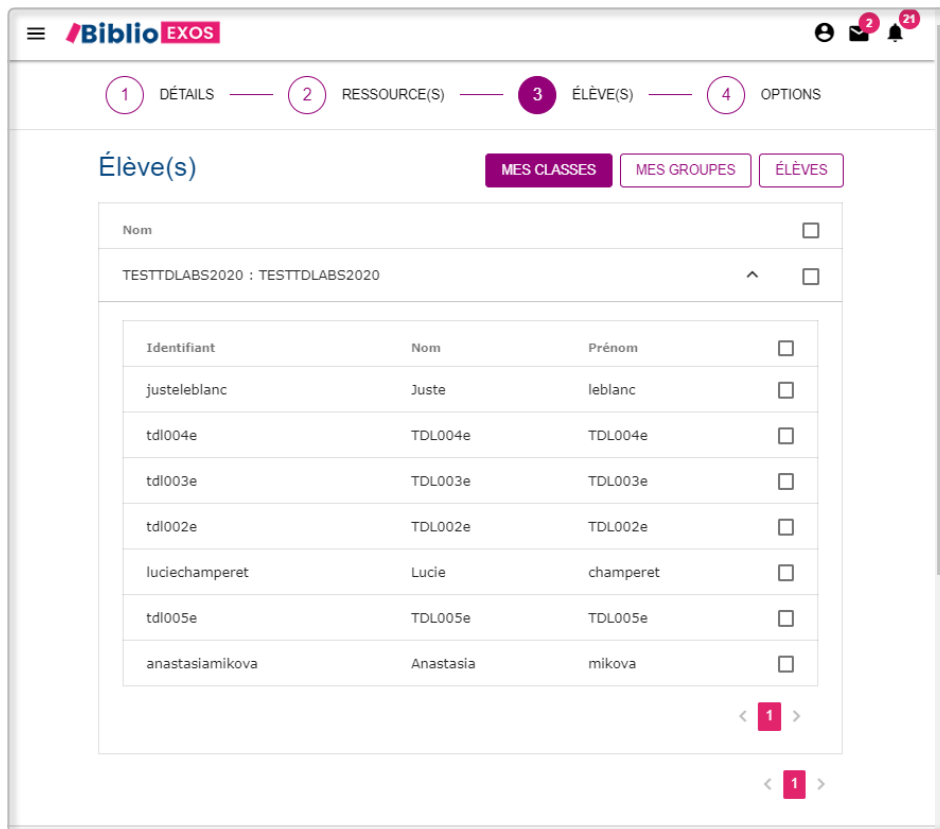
Biblio EXOS

2 21

1 DÉTAILS 2 RESSOURCE(S) 3 ÉLÈVE(S) 4 OPTIONS

Élève(s)

MES CLASSES MES GROUPES ÉLÈVES

Nom

TESTTDLABS2020 : TESTTDLABS2020

| Identifiant | Nom | Prénom |
|---|---|---|
| justeleblanc | Juste | leblanc |
| tdl004e | TDL004e | TDL004e |
| tdl003e | TDL003e | TDL003e |
| tdl002e | TDL002e | TDL002e |
| luciechamperet | Lucie | champeret |
| tdl005e | TDL005e | TDL005e |
| anastasiamikova | Anastasia | mikova |

< 1 >

< 1 >